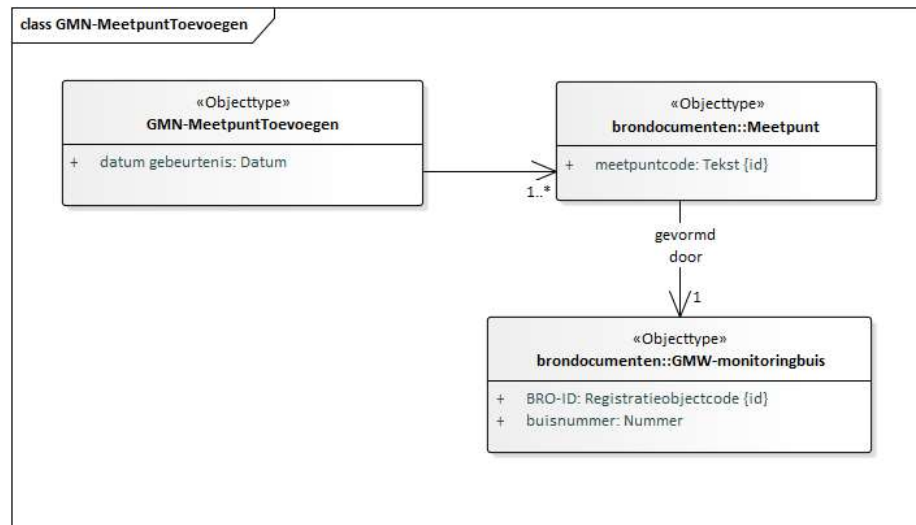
class GMN-MeetpuntToevoegen

«Objecttype»
GMN-MeetpuntToevoegen

+ datum gebeurtenis: Datum

1..*

«Objecttype»
brondocumenten::Meetpunt

+ meetpuntcode: Tekst {id}

gevormd
door

1

«Objecttype»
brondocumenten::GMW-monitoringbuis

+ BRO-ID: Registratieobjectcode {id}
+ buisnummer: Nummer